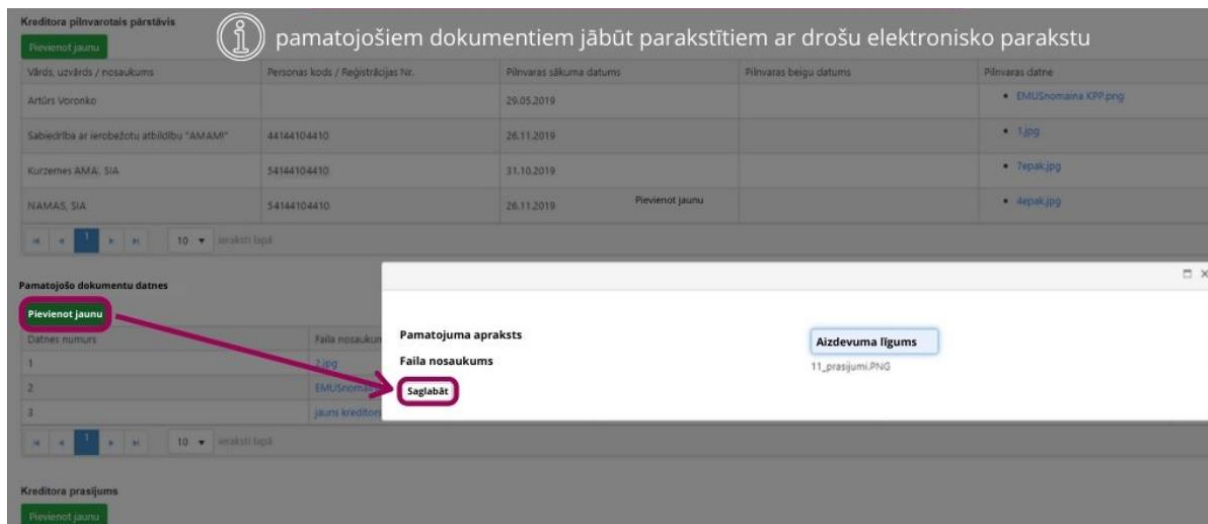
Kreditora pilnvarotais pārstāvis

Pievienot jaunu

pamatojošiem dokumentiem jābūt parakstītiem ar drošu elektronisko parakstu

| Vārds, uzvārds / nosaukums | Personas kods / Reģistrācijas Nr. | Pilnvaras sākuma datums | Pilnvaras beigu datums | Pilnvaras datne |
|---|---|---|---|---|
| Artūrs Voronko | | 29.05.2019 | | • EMUSnomaina KPP.png |
| Sabiedrība ar ierobežotu atbildību "AMAMI" | 44144104410 | 26.11.2019 | | • 1.jpg |
| Kurzemes AMA, SIA | 54144104410 | 31.10.2019 | | • 7epak.jpg |
| NAMAS, SIA | 54144104410 | 26.11.2019 | Pievienot jaunu | • 4epak.jpg |

10 ieraksti lapā

Pamatojošo dokumentu datnes

Pievienot jaunu

| Datnes numurs | Faila nosaukum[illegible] |
|---|---|
| 1 | 2.jpg |
| 2 | EMUSnoma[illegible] |
| 3 | jauns kreditor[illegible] |

10 ieraksti lapā

Pamatojuma apraksts

Aizdevuma līgums

Faila nosaukums

11_prasijumi.PNG

Saglabāt

Kreditora prasījums

Pievienot jaunu